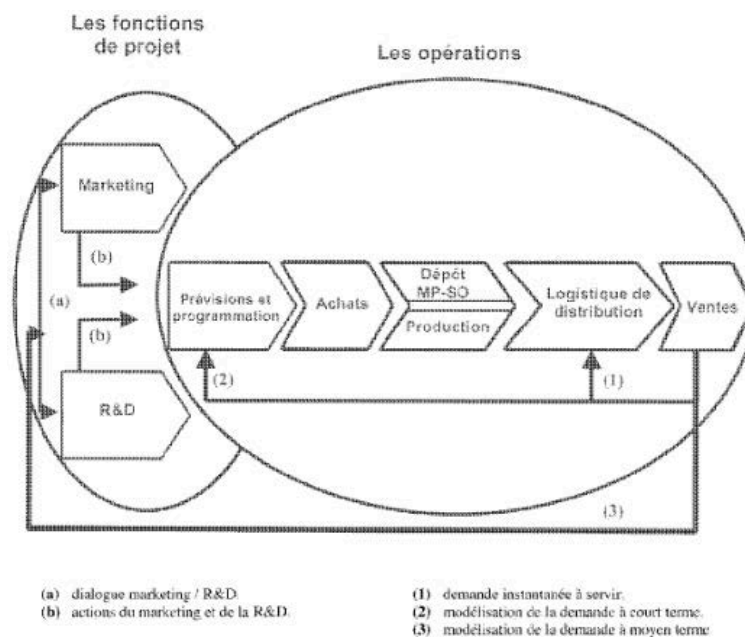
Les fonctions de projet

Les opérations

Marketing

(b)

(a)

(b)

R&D

Prévisions et programmation

Achats

Dépôt MP-SO

Production

Logistique de distribution

Ventes

(2)

(1)

(3)

(a) dialogue marketing / R&D.
(b) actions du marketing et de la R&D.

(1) demande instantanée à servir.
(2) modélisation de la demande à court terme.
(3) modélisation de la demande à moyen terme